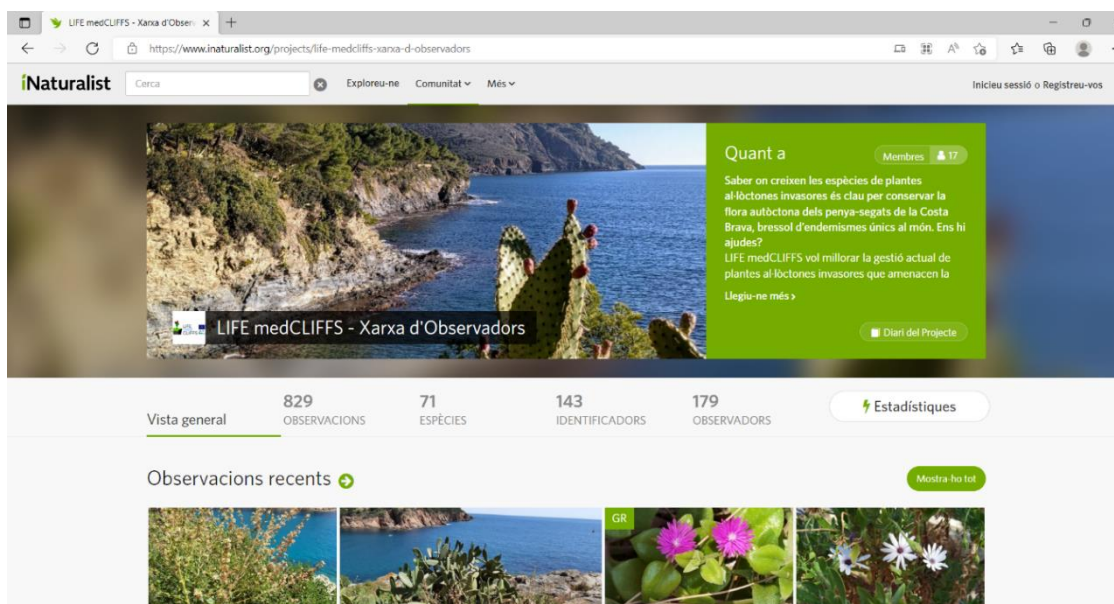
LIFE medCLIFFS - Xarxa d'Obser... ×

https://www.inaturalist.org/projects/life-medcliffs-xarxa-d-observadors

iNaturalist Cerca Exploreu-ne Comunitat Més

Inicieu sessió o Registreu-vos

Quant a

Membres 17

Saber on creixen les espècies de plantes al·lòctones invasores és clau per conservar la flora autòctona dels penya-segats de la Costa Brava, bressol d'endemismes únics al món. Ens hi ajudes?

LIFE medCLIFFS vol millorar la gestió actual de plantes al·lòctones invasores que amenacen la

Llegiu-ne més ›

LIFE medCLIFFS - Xarxa d'Observadors

Diari del Projecte

Vista general

829 OBSERVACIONS

71 ESPÈCIES

143 IDENTIFICADORS

179 OBSERVADORS

Estadístiques

Observacions recents

Mostra-ho tot

GR